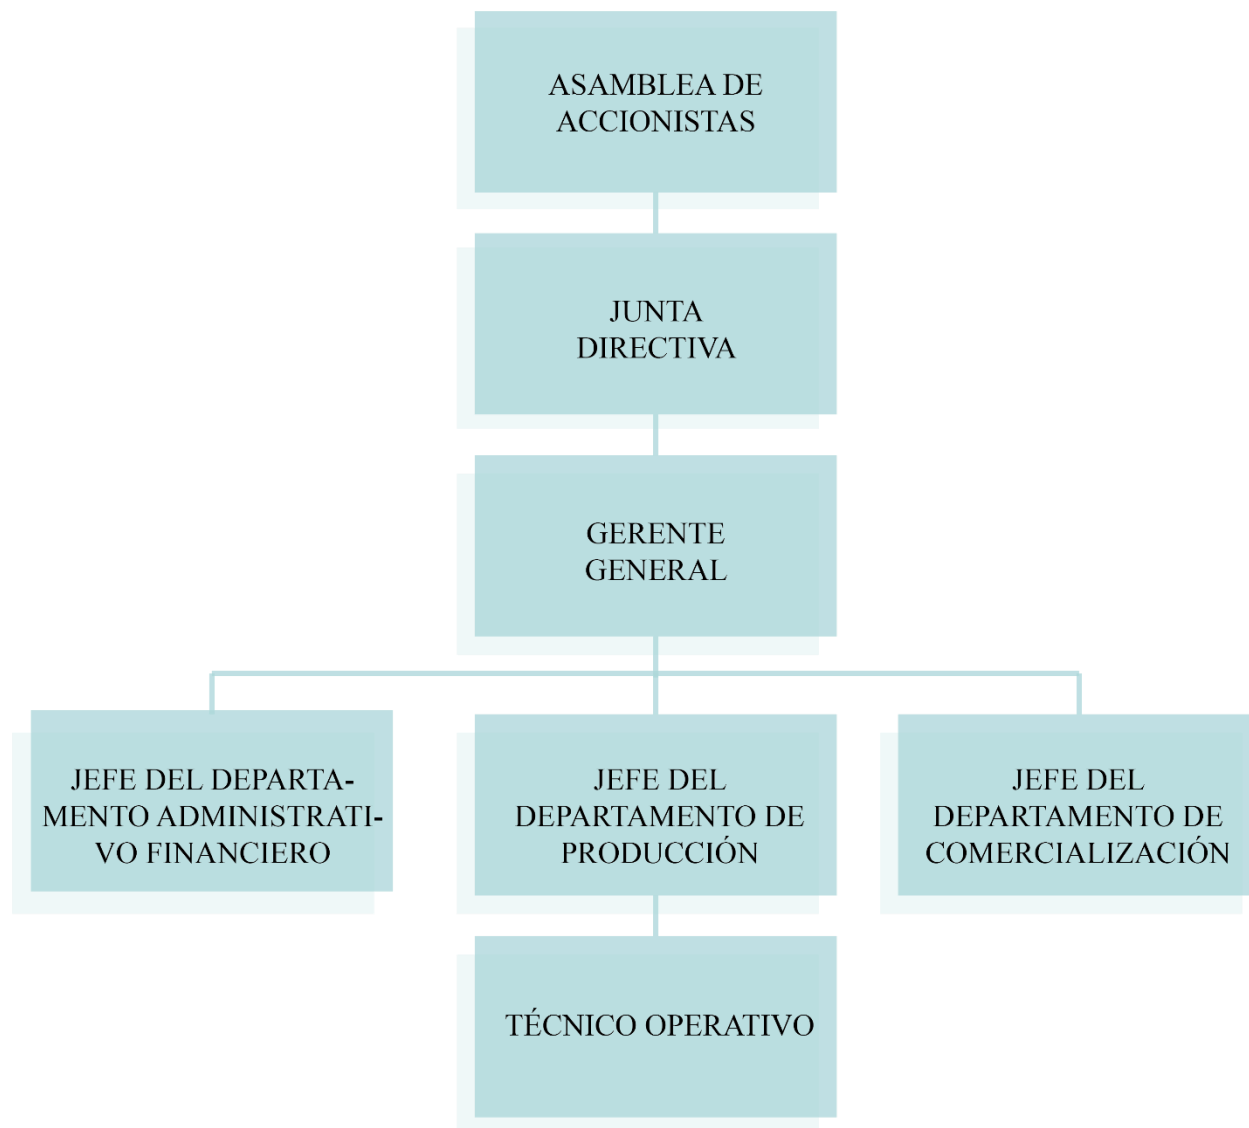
ASAMBLEA DE ACCIONISTAS

JUNTA DIRECTIVA

GERENTE GENERAL

JEFE DEL DEPARTAMENTO ADMINISTRATIVO FINANCIERO

JEFE DEL DEPARTAMENTO DE PRODUCCIÓN

JEFE DEL DEPARTAMENTO DE COMERCIALIZACIÓN

TÉCNICO OPERATIVO